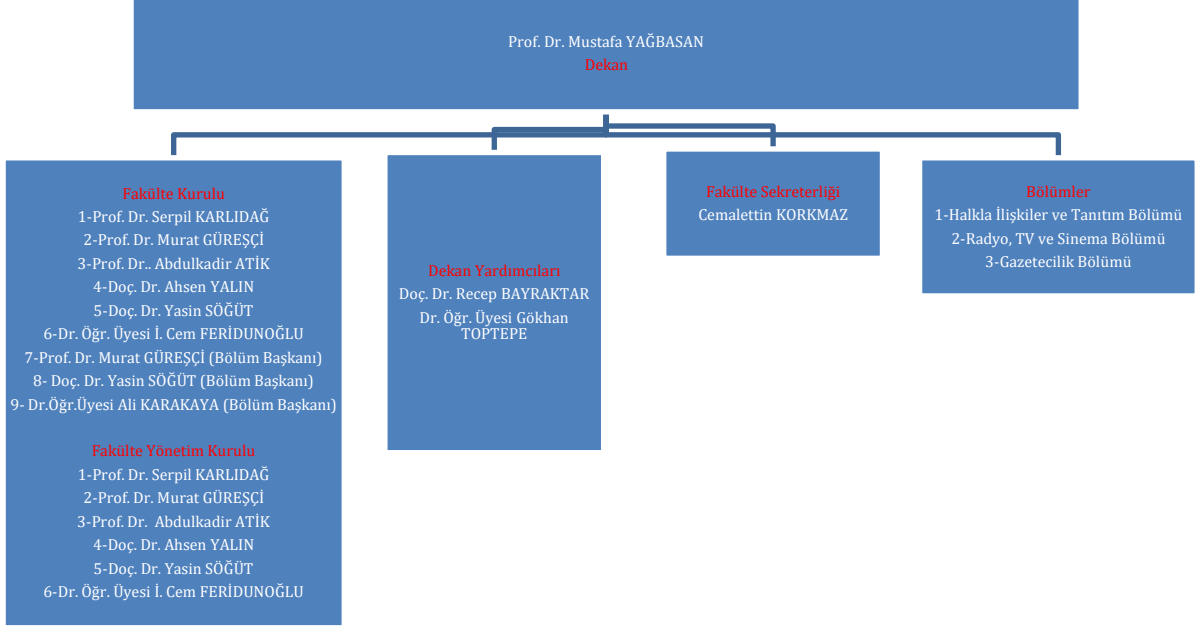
Prof. Dr. Mustafa YAĞBASAN
Dekan

Fakülte Kurulu
1-Prof. Dr. Serpil KARLIDAĞ
2-Prof. Dr. Murat GÜREŞÇİ
3-Prof. Dr.. Abdulkadir ATİK
4-Doç. Dr. Ahsen YALIN
5-Doç. Dr. Yasin SÖĞÜT
6-Dr. Öğr. Üyesi İ. Cem FERİDUNOĞLU
7-Prof. Dr. Murat GÜREŞÇİ (Bölüm Başkanı)
8- Doç. Dr. Yasin SÖĞÜT (Bölüm Başkanı)
9- Dr.Öğr.Üyesi Ali KARAKAYA (Bölüm Başkanı)

Fakülte Yönetim Kurulu
1-Prof. Dr. Serpil KARLIDAĞ
2-Prof. Dr. Murat GÜREŞÇİ
3-Prof. Dr. Abdulkadir ATİK
4-Doç. Dr. Ahsen YALIN
5-Doç. Dr. Yasin SÖĞÜT
6-Dr. Öğr. Üyesi İ. Cem FERİDUNOĞLU

Dekan Yardımcıları
Doç. Dr. Recep BAYRAKTAR
Dr. Öğr. Üyesi Gökhan TOPTEPE

Fakülte Sekreterliği
Cemalettin KORKMAZ

Bölümler
1-Halkla İlişkiler ve Tanıtım Bölümü
2-Radyo, TV ve Sinema Bölümü
3-Gazetecilik Bölümü